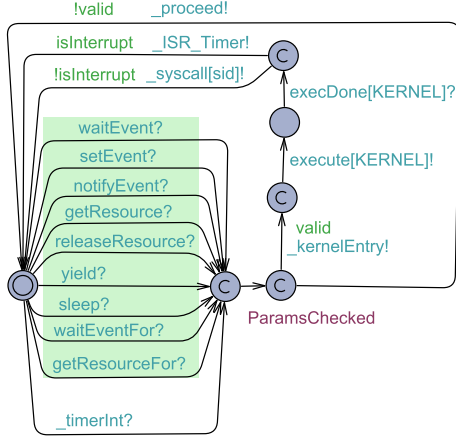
!valid _proceed!

isInterrupt _ISR_Timer!

!isInterrupt _syscall[sid]!

C

execDone[KERNEL]?

execute[KERNEL]!

C

valid _kernelEntry!

waitEvent?

setEvent?

notifyEvent?

getResource?

releaseResource?

yield?

sleep?

waitEventFor?

getResourceFor?

C

C

ParamsChecked

_timerInt?